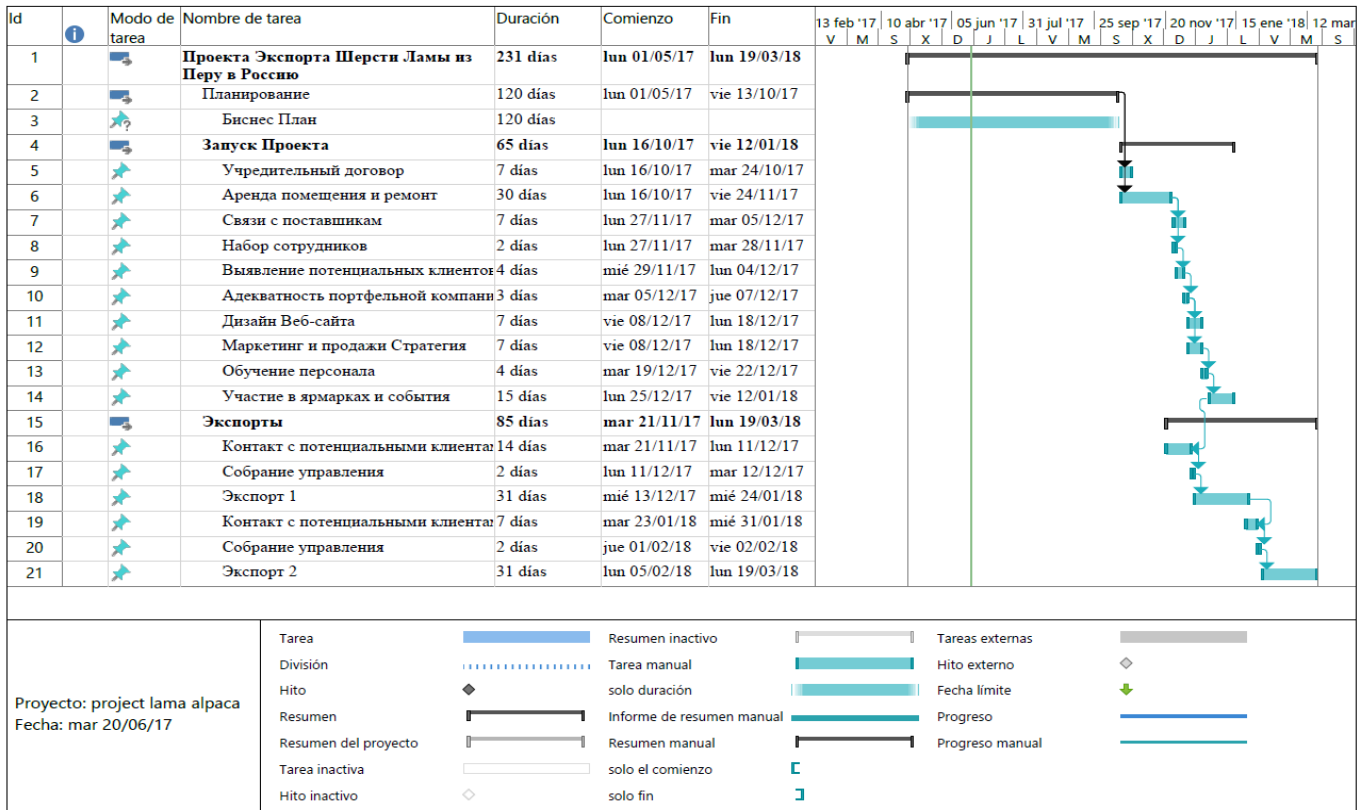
| Id | | Modo de tarea | Nombre de tarea | Duración | Comienzo | Fin |
|---|---|---|---|---|---|---|
| 1 | | | Проекта Экспорта Шерсти Ламы из Перу в Россию | 231 días | lun 01/05/17 | lun 19/03/18 |
| 2 | | | Планирование | 120 días | lun 01/05/17 | vie 13/10/17 |
| 3 | | | Биснес План | 120 días | | |
| 4 | | | Запуск Проекта | 65 días | lun 16/10/17 | vie 12/01/18 |
| 5 | | | Учредительный договор | 7 días | lun 16/10/17 | mar 24/10/17 |
| 6 | | | Аренда помещения и ремонт | 30 días | lun 16/10/17 | vie 24/11/17 |
| 7 | | | Связи с поставшикам | 7 días | lun 27/11/17 | mar 05/12/17 |
| 8 | | | Набор сотрудников | 2 días | lun 27/11/17 | mar 28/11/17 |
| 9 | | | Выявление потенциальных клиентов | 4 días | mié 29/11/17 | lun 04/12/17 |
| 10 | | | Адекватность портфельной компани | 3 días | mar 05/12/17 | jue 07/12/17 |
| 11 | | | Дизайн Веб-сайта | 7 días | vie 08/12/17 | lun 18/12/17 |
| 12 | | | Маркетинг и продажи Стратегия | 7 días | vie 08/12/17 | lun 18/12/17 |
| 13 | | | Обучение персонала | 4 días | mar 19/12/17 | vie 22/12/17 |
| 14 | | | Участие в ярмарках и события | 15 días | lun 25/12/17 | vie 12/01/18 |
| 15 | | | Экспорты | 85 días | mar 21/11/17 | lun 19/03/18 |
| 16 | | | Контакт с потенциальными клиента | 14 días | mar 21/11/17 | lun 11/12/17 |
| 17 | | | Собрание управления | 2 días | lun 11/12/17 | mar 12/12/17 |
| 18 | | | Экспорт 1 | 31 días | mié 13/12/17 | mié 24/01/18 |
| 19 | | | Контакт с потенциальными клиента | 7 días | mar 23/01/18 | mié 31/01/18 |
| 20 | | | Собрание управления | 2 días | jue 01/02/18 | vie 02/02/18 |
| 21 | | | Экспорт 2 | 31 días | lun 05/02/18 | lun 19/03/18 |

13 feb '17 | 10 abr '17 | 05 jun '17 | 31 jul '17 | 25 sep '17 | 20 nov '17 | 15 ene '18 | 12 mar
V | M | S | X | D | J | L | V | M | S | X | D | J | L | V | M | S

Proyecto: project lama alpaca
Fecha: mar 20/06/17

Tarea
División
Hito
Resumen
Resumen del proyecto
Tarea inactiva
Hito inactivo
Resumen inactivo
Tarea manual
solo duración
Informe de resumen manual
Resumen manual
solo el comienzo
solo fin
Tareas externas
Hito externo
Fecha límite
Progreso
Progreso manual